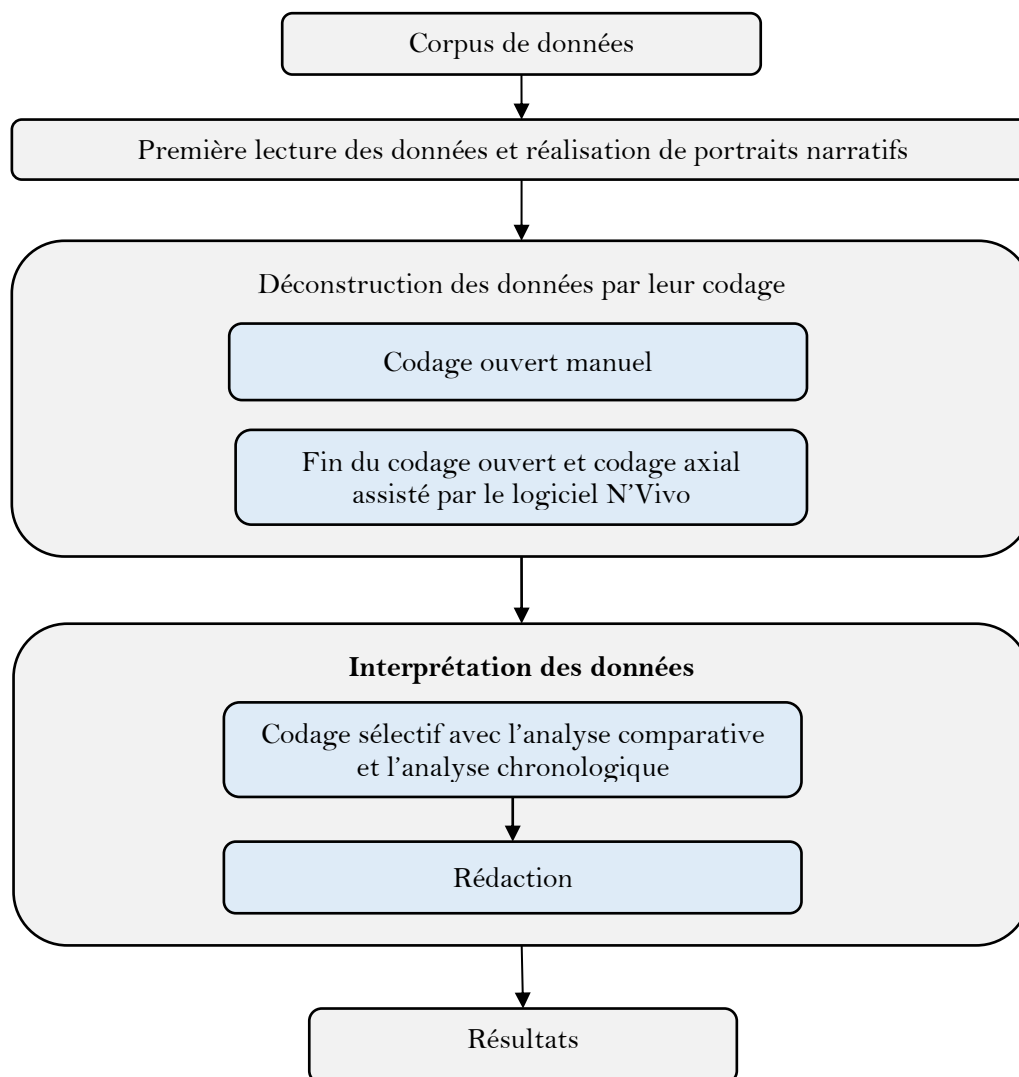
Corpus de données

Première lecture des données et réalisation de portraits narratifs

Déconstruction des données par leur codage

Codage ouvert manuel

Fin du codage ouvert et codage axial assisté par le logiciel N'Vivo

**Interprétation des données**

Codage sélectif avec l'analyse comparative et l'analyse chronologique

Rédaction

Résultats